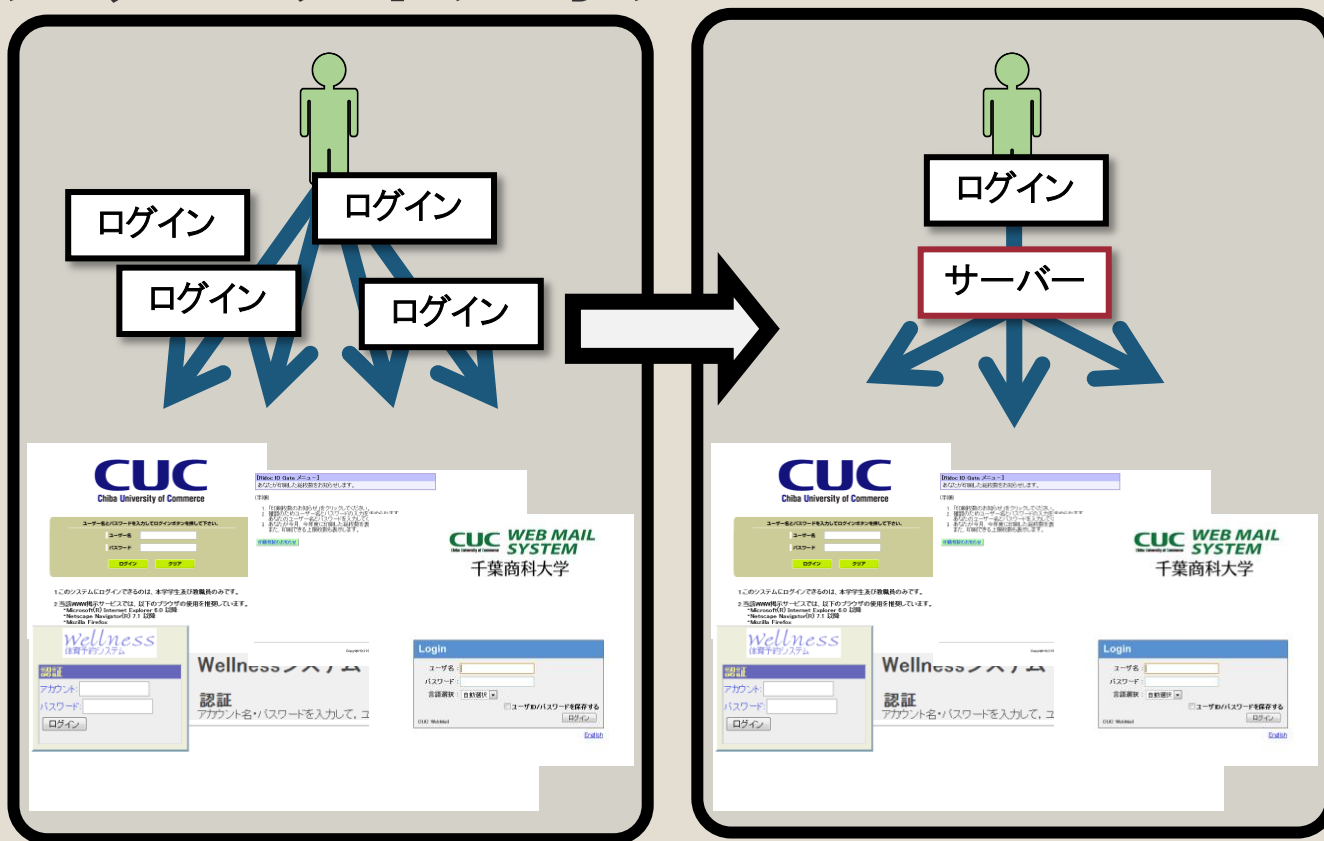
ログイン

ログイン

ログイン

ログイン

CUC
Chiba University of Commerce

ユーザー名とパスワードを入力してログインボタンを押して下さい。

ユーザー名

パスワード

ログイン

クリア

1.このシステムにログインできるのは、本学学生及び教職員のみです。

2.当該WWW掲示サービスでは、以下のブラウザの使用を推奨しています。
•Microsoft(R) Internet Explorer 6.0 以降
•Netscape Navigator(R) 7.1 以降
•Mozilla Firefox

[Nabe: ID Gate メニュー]
あなたが登録した最終更新をお知らせします。

CUC WEB MAIL SYSTEM
Chiba University of Commerce
千葉商科大学

Wellness
体育予約システム

認証

アカウント:

パスワード:

ログイン

Wellnessシステム

認証
アカウント名・パスワードを入力して、ユ

Login

ユーザ名:

パスワード:

言語選択: 自動選択

ユーザID/パスワードを保存する

ログイン

CUC Webmail

English

ログイン

サーバー

CUC
Chiba University of Commerce

ユーザー名とパスワードを入力してログインボタンを押して下さい。

ユーザー名

パスワード

ログイン

クリア

1.このシステムにログインできるのは、本学学生及び教職員のみです。

2.当該WWW掲示サービスでは、以下のブラウザの使用を推奨しています。
•Microsoft(R) Internet Explorer 6.0 以降
•Netscape Navigator(R) 7.1 以降
•Mozilla Firefox

[Nabe: ID Gate メニュー]
あなたが登録した最終更新をお知らせします。

CUC WEB MAIL SYSTEM
Chiba University of Commerce
千葉商科大学

Wellness
体育予約システム

認証

アカウント:

パスワード:

ログイン

Wellnessシステム

認証
アカウント名・パスワードを入力して、ユ

Login

ユーザ名:

パスワード:

言語選択: 自動選択

ユーザID/パスワードを保存する

ログイン

CUC Webmail

English